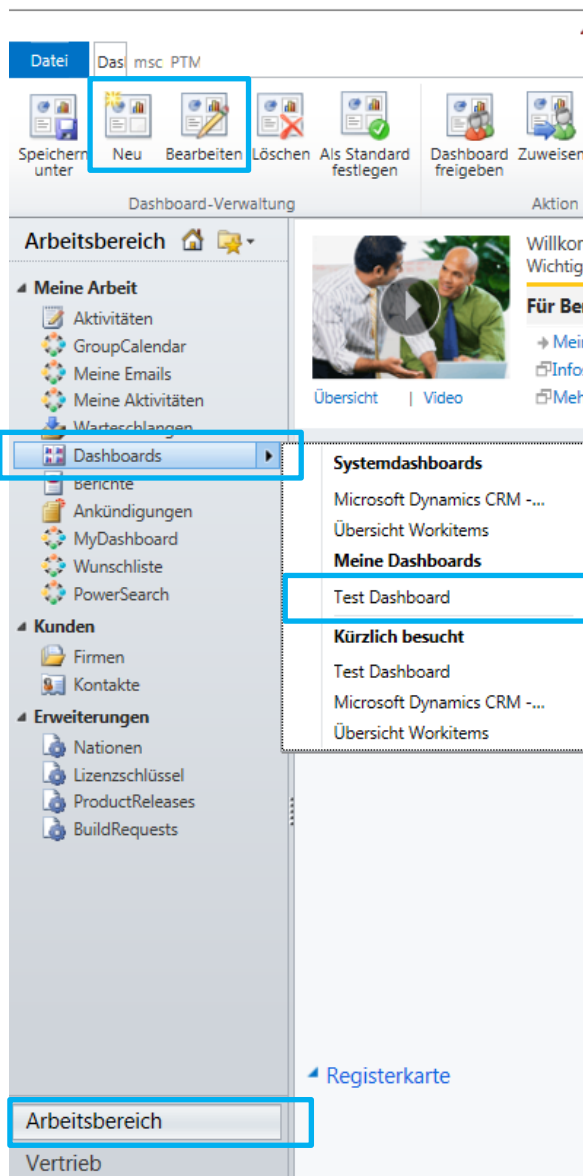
Datei | Das | msc | PTM

Speichern unter
Neu
Bearbeiten
Löschen
Als Standard festlegen
Dashboard freigeben
Zuweisen

Dashboard-Verwaltung
Aktion

Arbeitsbereich

Meine Arbeit
Aktivitäten
GroupCalendar
Meine Emails
Meine Aktivitäten
Warteschlangen
Dashboards
Berichte
Ankündigungen
MyDashboard
Wunschliste
PowerSearch

Kunden
Firmen
Kontakte

Erweiterungen
Nationen
Lizenzschlüssel
ProductReleases
BuildRequests

Willkom
Wichtig
Für Be
Mei
Info
Meh

Übersicht | Video

Systemdashboards
Microsoft Dynamics CRM -...
Übersicht Workitems
Meine Dashboards
Test Dashboard
Kürzlich besucht
Test Dashboard
Microsoft Dynamics CRM -...
Übersicht Workitems

Registerkarte

Arbeitsbereich
Vertrieb